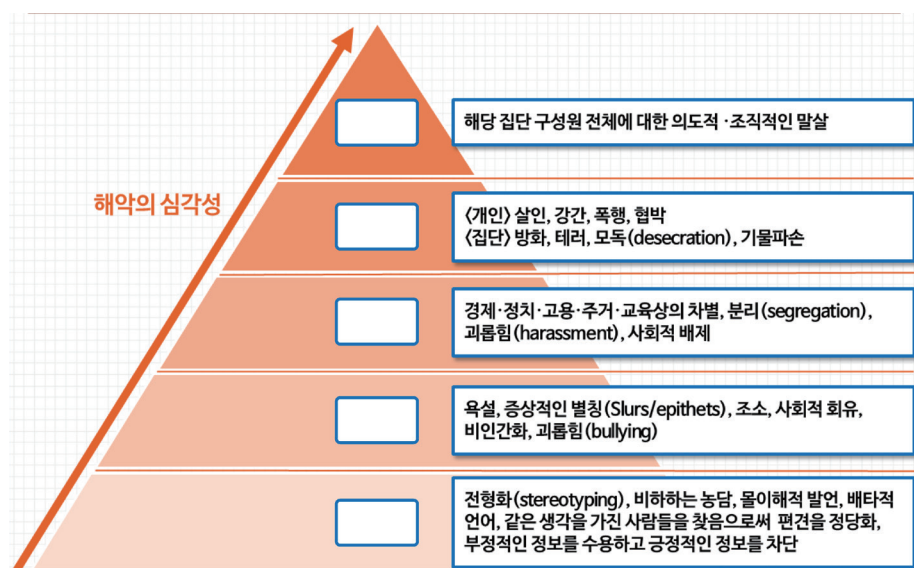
해악의 심각성

해당 집단 구성원 전체에 대한 의도적 · 조직적인 말살

〈개인〉 살인, 강간, 폭행, 협박
〈집단〉 방화, 테러, 모독(desecration), 기물파손

경제·정치·고용·주거·교육상의 차별, 분리(segregation), 괴롭힘(harassment), 사회적 배제

욕설, 증상적인 별칭(Slurs/epithets), 조소, 사회적 회유, 비인간화, 괴롭힘(bullying)

전형화(stereotyping), 비하하는 농담, 몰이해적 발언, 배타적 언어, 같은 생각을 가진 사람들을 찾음으로써 편견을 정당화, 부정적인 정보를 수용하고 긍정적인 정보를 차단